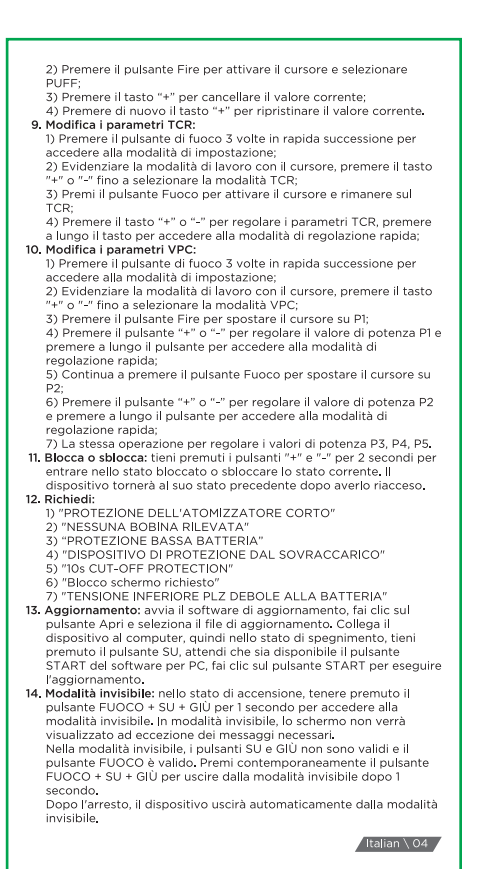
2) Premere il pulsante Fire per attivare il cursore e selezionare PUFF;
3) Premere il tasto "+" per cancellare il valore corrente;
4) Premere di nuovo il tasto "+" per ripristinare il valore corrente.

9. Modifica i parametri TCR:
1) Premere il pulsante di fuoco 3 volte in rapida successione per accedere alla modalità di impostazione;
2) Evidenziare la modalità di lavoro con il cursore, premere il tasto "+" o "-" fino a selezionare la modalità TCR;
3) Premi il pulsante Fuoco per attivare il cursore e rimanere sul TCR;
4) Premere il tasto "+" o "-" per regolare i parametri TCR, premere a lungo il tasto per accedere alla modalità di regolazione rapida;

10. Modifica i parametri VPC:
1) Premere il pulsante di fuoco 3 volte in rapida successione per accedere alla modalità di impostazione;
2) Evidenziare la modalità di lavoro con il cursore, premere il tasto "+" o "-" fino a selezionare la modalità VPC;
3) Premere il pulsante Fire per spostare il cursore su P1;
4) Premere il pulsante "+" o "-" per regolare il valore di potenza P1 e premere a lungo il pulsante per accedere alla modalità di regolazione rapida;
5) Continua a premere il pulsante Fuoco per spostare il cursore su P2;
6) Premere il pulsante "+" o "-" per regolare il valore di potenza P2 e premere a lungo il pulsante per accedere alla modalità di regolazione rapida;
7) La stessa operazione per regolare i valori di potenza P3, P4, P5.

11. Blocca o sblocca: tieni premuti i pulsanti "+" e "-" per 2 secondi per entrare nello stato bloccato o sbloccare lo stato corrente. Il dispositivo tornerà al suo stato precedente dopo averlo riacceso.

12. Richiedi:
1) "PROTEZIONE DELL'ATOMIZZATORE CORTO"
2) "NESSUNA BOBINA RILEVATA"
3) "PROTEZIONE BASSA BATTERIA"
4) "DISPOSITIVO DI PROTEZIONE DAL SOVRACCARICO"
5) "10s CUT-OFF PROTECTION"
6) "Blocco schermo richiesto"
7) "TENSIONE INFERIORE PLZ DEBOLE ALLA BATTERIA"

13. Aggiornamento: avvia il software di aggiornamento, fai clic sul pulsante Apri e seleziona il file di aggiornamento. Collega il dispositivo al computer, quindi nello stato di spegnimento, tieni premuto il pulsante SU, attendi che sia disponibile il pulsante START del software per PC, fai clic sul pulsante START per eseguire l'aggiornamento.

14. Modalità invisibile: nello stato di accensione, tenere premuto il pulsante FUOCO + SU + GIÙ per 1 secondo per accedere alla modalità invisibile. In modalità invisibile, lo schermo non verrà visualizzato ad eccezione dei messaggi necessari.
Nella modalità invisibile, i pulsanti SU e GIÙ non sono validi e il pulsante FUOCO è valido. Premi contemporaneamente il pulsante FUOCO + SU + GIÙ per uscire dalla modalità invisibile dopo 1 secondo.
Dopo l'arresto, il dispositivo uscirà automaticamente dalla modalità invisibile.

Italian \ 04